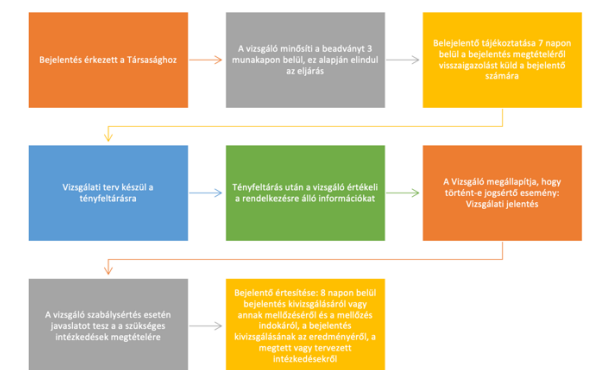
Bejelentés érkezett a Társasághoz

A vizsgáló minősíti a beadványt 3 munkapon belül, ez alapján elindul az eljárás

Belejelentő tájékoztatása 7 napon belül a bejelentés megtételéről visszaigazolást küld a bejelentő számára

Vizsgálati terv készül a tényfeltárásra

Tényfeltárás után a vizsgáló értékeli a rendelkezésre álló információkat

A Vizsgáló megállapítja, hogy történt-e jogsértő esemény: Vizsgálati jelentés

A vizsgáló szabálysértés esetén javaslatot tesz a a szükséges intézkedések megtételére

Bejelentő értesítése: 8 napon belül bejelentés kivizsgálásáról vagy annak mellőzéséről és a mellőzés indokáról, a bejelentés kivizsgálásának az eredményéről, a megtett vagy tervezett intézkedésekről